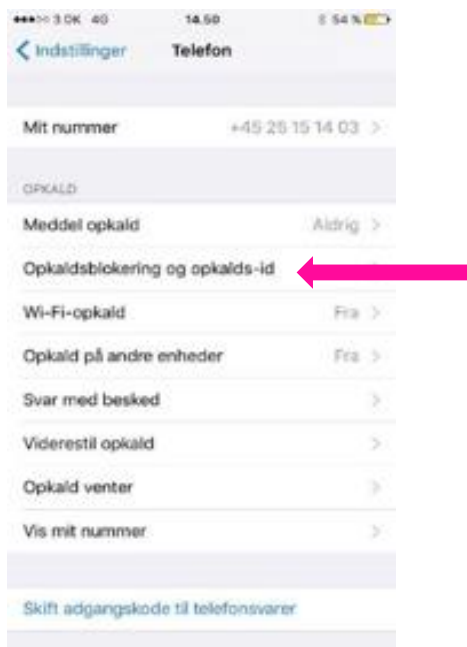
●●●○○ 3 DK 4G 14.50 54 %

< Indstillinger Telefon

Mit nummer +45 25 15 14 03 >

OPKALD

Meddel opkald Aldrig >

Opkaldsblokering og opkalds-id >

Wi-Fi-opkald Fra >

Opkald på andre enheder Fra >

Svar med besked >

Viderestil opkald >

Opkald venter >

Vis mit nummer >

Skift adgangskode til telefonsvarer